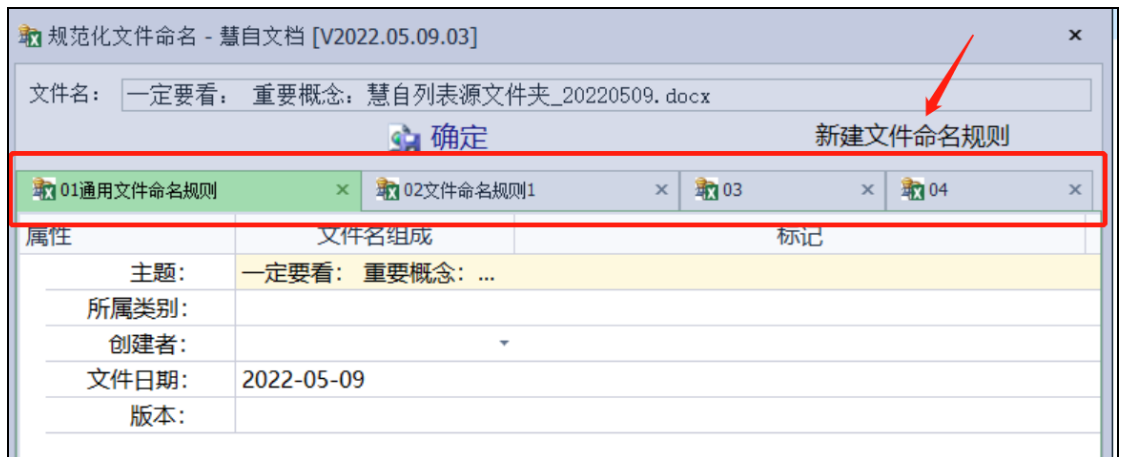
规范化文件命名 - 慧自文档 [V2022.05.09.03]
×

文件名： 一定要看： 重要概念：慧自列表源文件夹_20220509.docx

确定

新建文件命名规则

01通用文件命名规则 ×
02文件命名规则1 ×
03 ×
04 ×

| 属性 | 文件名组成 | 标记 |
|---|---|---|
| 主题: | 一定要看： 重要概念：... | |
| 所属类别: | | |
| 创建者: | | |
| 文件日期: | 2022-05-09 | |
| 版本: | | |